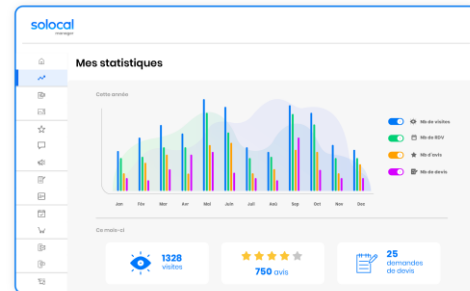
solocal
manager

Mes statistiques

Cette année

Nb de visites
Nb de RDV
Nb d'avis
Nb de devis

Jan
Fév
Mar
Avr
Mai
Juin
Juil
Aoû
Sep
Oct
Nov
Déc

Ce mois-ci

1328 visites

750 avis

25 demandes de devis